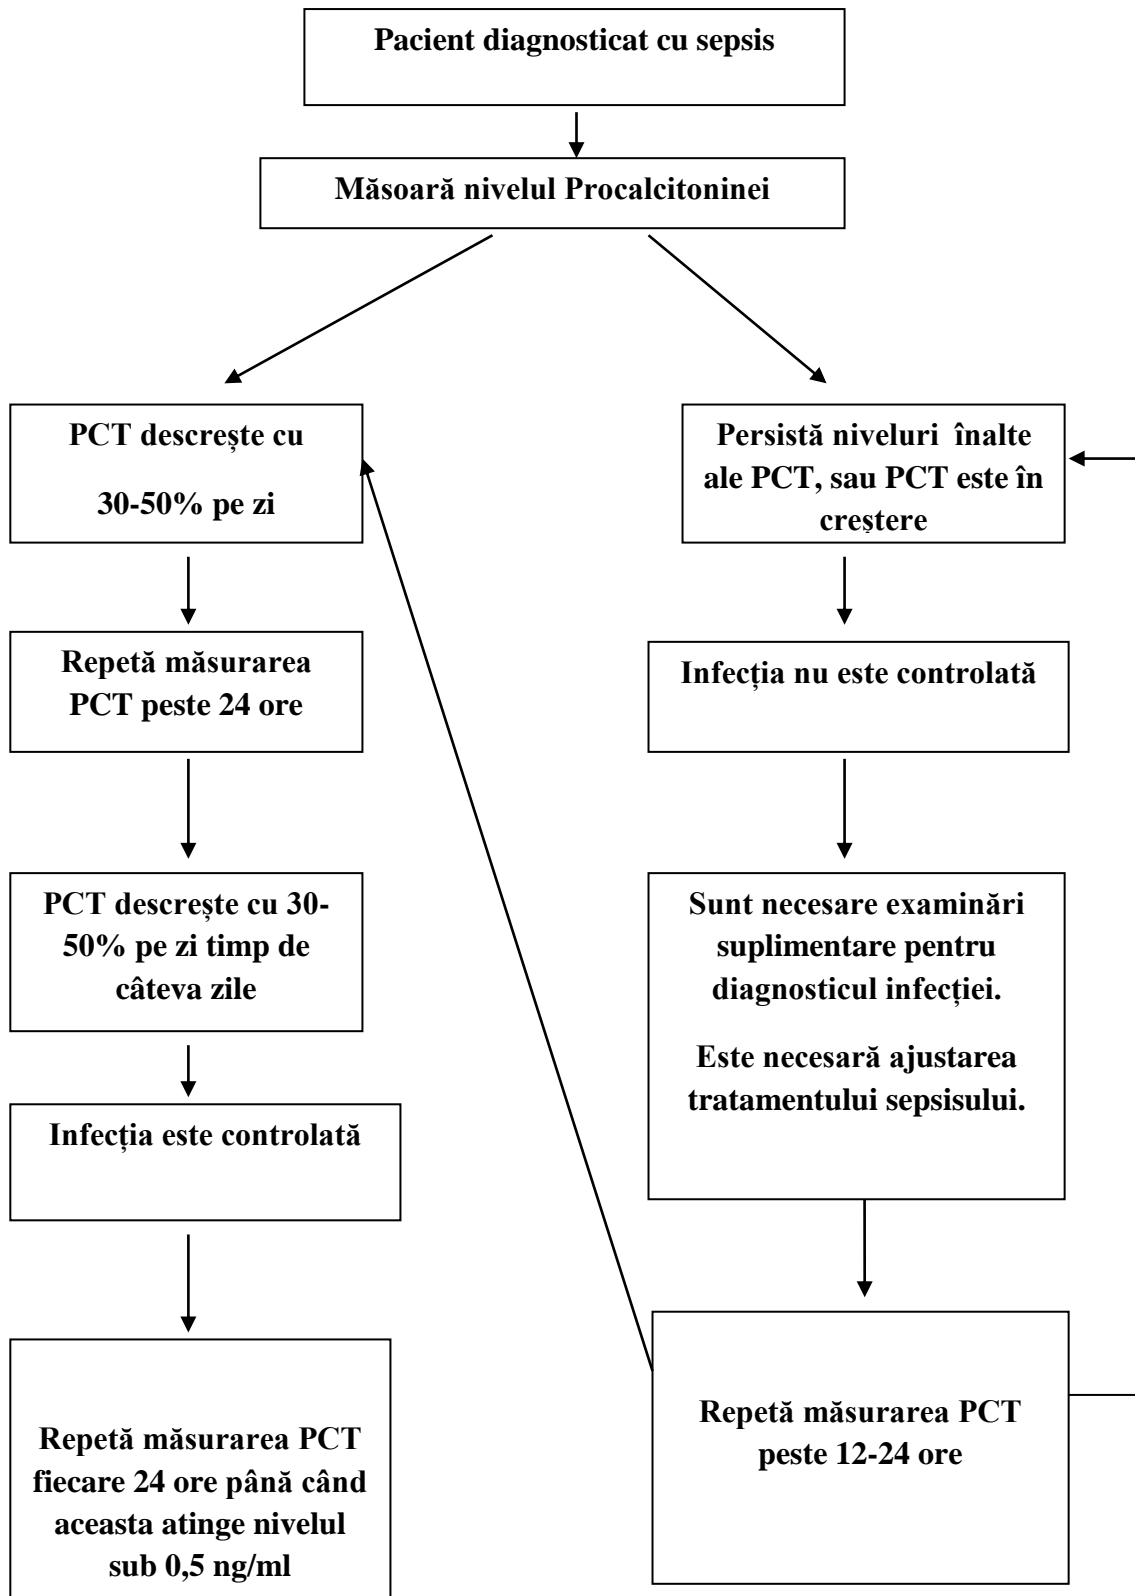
Pacient diagnosticat cu sepsis

Măsoară nivelul Procalcitoninei

PCT descrește cu 30-50% pe zi

Repetă măsurarea PCT peste 24 ore

PCT descrește cu 30-50% pe zi timp de câteva zile

Infecția este controlată

Repetă măsurarea PCT fiecare 24 ore până când aceasta atinge nivelul sub 0,5 ng/ml

Persistă niveluri înalte ale PCT, sau PCT este în creștere

Infecția nu este controlată

Sunt necesare examinări suplimentare pentru diagnosticul infecției.

Este necesară ajustarea tratamentului sepsisului.

Repetă măsurarea PCT peste 12-24 ore